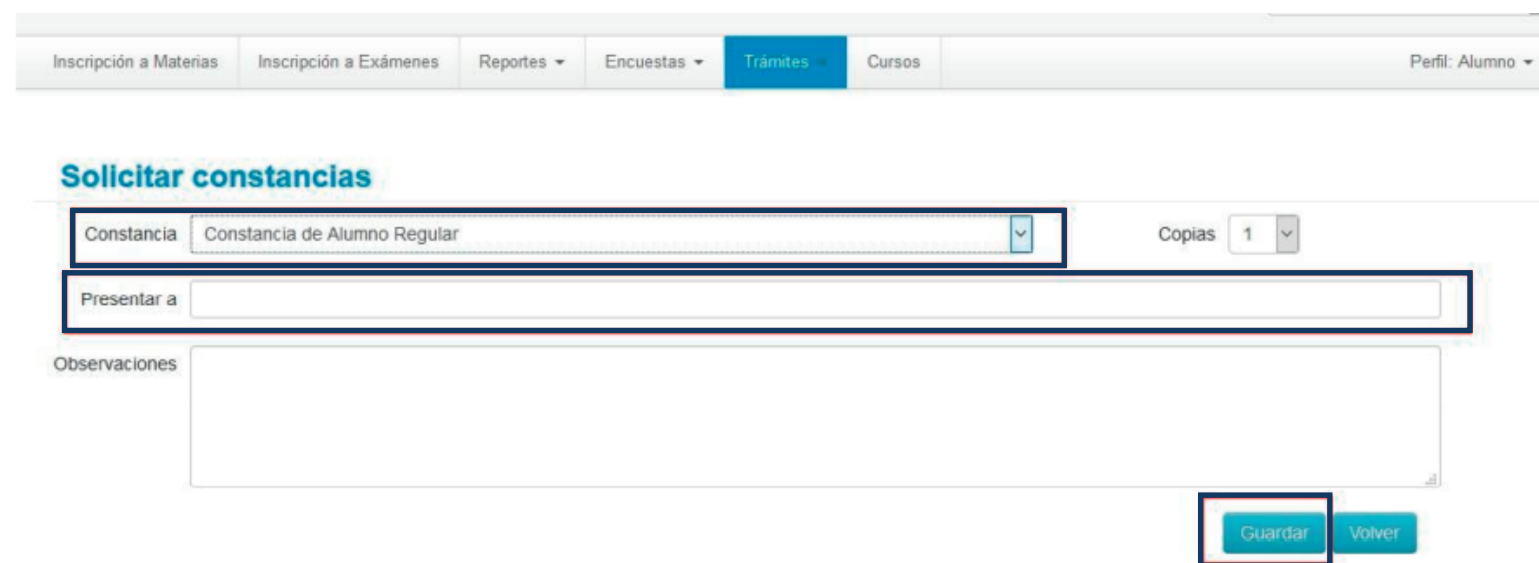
Inscripción a Materias Inscripción a Exámenes Reportes Encuestas Trámites Cursos Perfil: Alumno

Solicitar constancias

Constancia Constancia de Alumno Regular

Copias 1

Presentar a

Observaciones

Guardar Volver